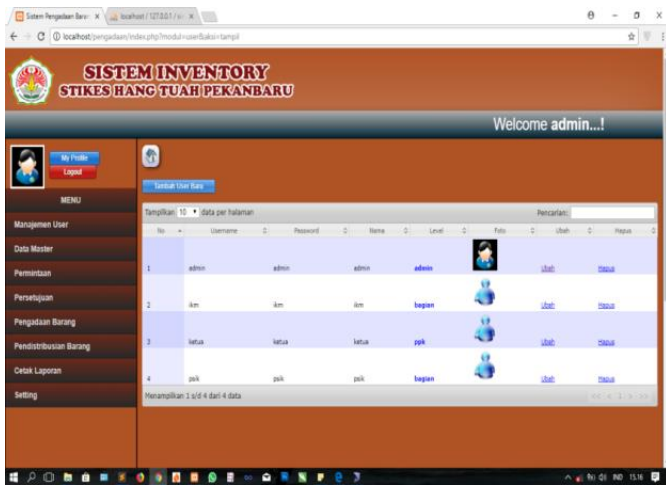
Sistem Pengadaan Baran × localhost / 127.0.0.1 / × 

localhost/pengadaan/index.php?modul=userBaksi=tampil

SISTEM INVENTORY
STIKES HANG TUAH PEKANBARU

Welcome admin...!

My Profile
Logout

MENU

Manajemen User
Data Master
Permintaan
Persetujuan
Pengadaan Barang
Pendistribusian Barang
Cetak Laporan
Setting

Tambah User Baru

Tampilkan 10 data per halaman

Pencarian:

| No | Username | Password | Nama | Level | Foto | Ubah | Hapus |
|---|---|---|---|---|---|---|---|
| 1 | admin | admin | admin | admin | | Ubah | Hapus |
| 2 | ikm | ikm | ikm | bagian | | Ubah | Hapus |
| 3 | ketua | ketua | ketua | ppk | | Ubah | Hapus |
| 4 | psik | psik | psik | bagian | | Ubah | Hapus |

Menampilkan 1 s/d 4 dari 4 data

IND 15:16